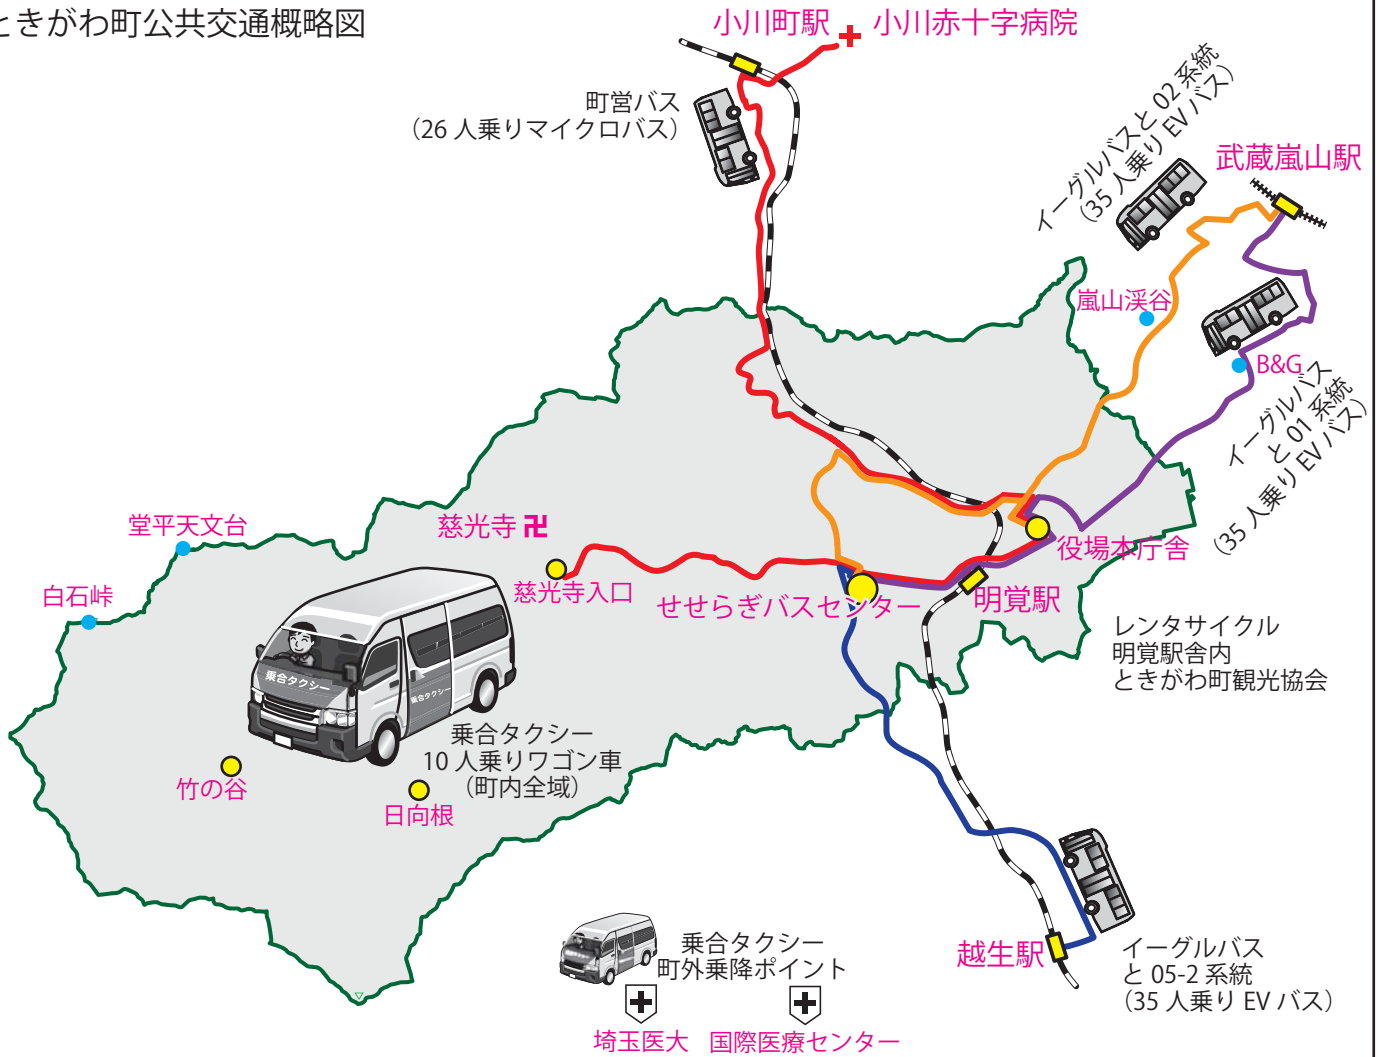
ときがわ町公共交通概略図

小川町駅　小川赤十字病院

町営バス
（26 人乗りマイクロバス）

イーグルバスと 02 系統
（35 人乗り EV バス）

武蔵嵐山駅

嵐山渓谷

B&G

イーグルバス
と 01 系統
（35 人乗り EV バス）

堂平天文台

白石峠

慈光寺 卍

慈光寺入口

せせらぎバスセンター

役場本庁舎

明覚駅

レンタサイクル
明覚駅舎内
ときがわ町観光協会

乗合タクシー

乗合タクシー
10 人乗りワゴン車
（町内全域）

竹の谷

日向根

越生駅

イーグルバス
と 05-2 系統
（35 人乗り EV バス）

乗合タクシー
町外乗降ポイント

埼玉医大　国際医療センター